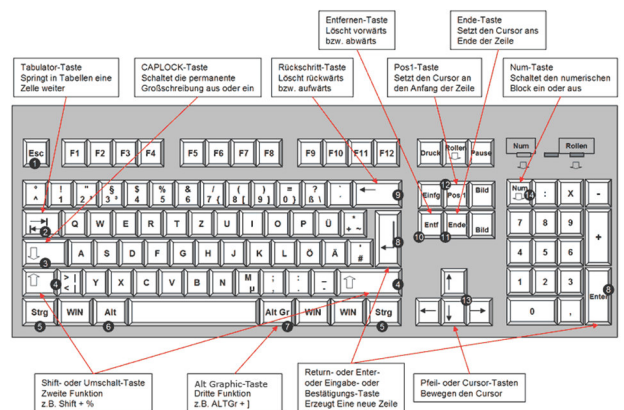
Entfernen-Taste
Löscht vorwärts
bzw. abwärts

Ende-Taste
Setzt den Cursor ans
Ende der Zeile

Tabulator-Taste
Springt in Tabellen eine
Zelle weiter

CAPLOCK-Taste
Schaltet die permanente
Großschreibung aus oder ein

Rückschritt-Taste
Löscht rückwärts
bzw. aufwärts

Pos1-Taste
Setzt den Cursor an
den Anfang der Zeile

Num-Taste
Schaltet den numerischen
Block ein oder aus

Num
Rollen

Esc
1
F1 F2 F3 F4 F5 F6 F7 F8 F9 F10 F11 F12
Druck Rollen Pause

° ^ ! 1 " 2 § 3 $ 4 % 5 & 6 / 7 { ( 8 [ ) 9 ] = 0 } ? ß \ `
9
Einfg Pos1 Bild
12
Num
14
: X -
Q W E R T Z U I O P Ü * + ~
2
8
Entf Ende Bild
10 11
7 8 9
+
3
A S D F G H J K L Ö Ä ' #
4 5 6
4
> < | Y X C V B N M µ ; , : . _ -
4
13
1 2 3
Enter
8
Strg WIN Alt Alt Gr WIN WIN Strg
5 6 7 5
0 ,

Shift- oder Umschalt-Taste
Zweite Funktion
z.B. Shift + %

Alt Graphic-Taste
Dritte Funktion
z.B. ALTGr + ]

Return- oder Enter-
oder Eingabe- oder
Bestätigungs-Taste
Erzeugt Eine neue Zeile

Pfeil- oder Cursor-Tasten
Bewegen den Cursor